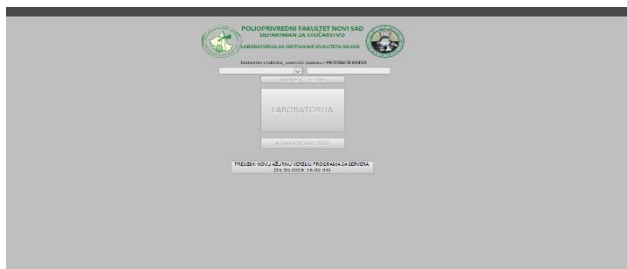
POLJOPRIVREDNI FAKULTET NOVI SAD
DEPARTMAN ZA STOČARSTVO
LABORATORIJA ZA ISPITIVANJE KVALITETA MLEKA

Izaberite radnika, uneste šifru: PETROVIĆ BOJAN

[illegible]

LABORATORIJA

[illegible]

PREUZMI NOVU AŽURNU VERZIJU PROGRAMA SA SERVERA
(24.10.2019 15:02:44)